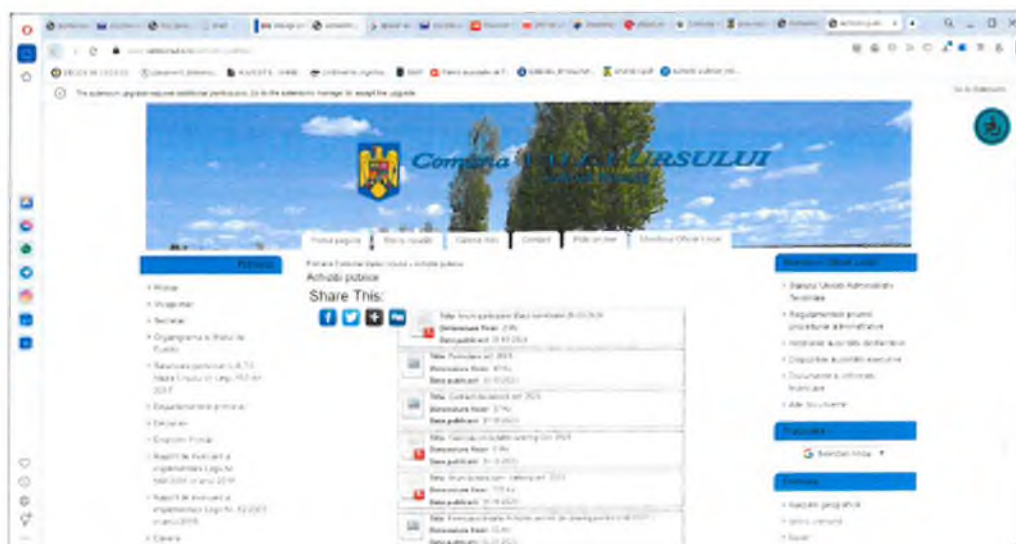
Comuna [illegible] URSULUI

Prima pagină | Știri și noutăți | Galerie foto | Contact | Date utile | Monitorul Oficial Local

Primaria

Acasa
Viceprimar
Secretar
Organigrama si Statul de Functii
Salariile personal U.A.T.
Dezbatere publica
Emitere Forma
Raport de evaluare a implementarii Legii nr. 544/2001 in anul 2019
Raport de evaluare a implementarii Legii Nr. 52/2003 in anul 2019
Cariere

Achizitii publice

Share This:

Titlu: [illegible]
Dimensiune fisier: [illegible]
Data publicarii: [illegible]

Titlu: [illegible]
Dimensiune fisier: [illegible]
Data publicarii: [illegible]

Titlu: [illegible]
Dimensiune fisier: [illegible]
Data publicarii: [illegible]

Titlu: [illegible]
Dimensiune fisier: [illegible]
Data publicarii: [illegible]

Titlu: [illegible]
Dimensiune fisier: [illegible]
Data publicarii: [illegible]

Titlu: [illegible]
Dimensiune fisier: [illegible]
Data publicarii: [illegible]

Monitorul Oficial Local

Statutul Unitatii Administrativ Teritoriale
Regulamentul privind procedurile administrative
Hotararile autoritatii deliberative
Dispozitiile autoritatii executive
Documente si informatii financiare
Alte documente

Traducere

Selectati limba

Comuna

Asezare geografica
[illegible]
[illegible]